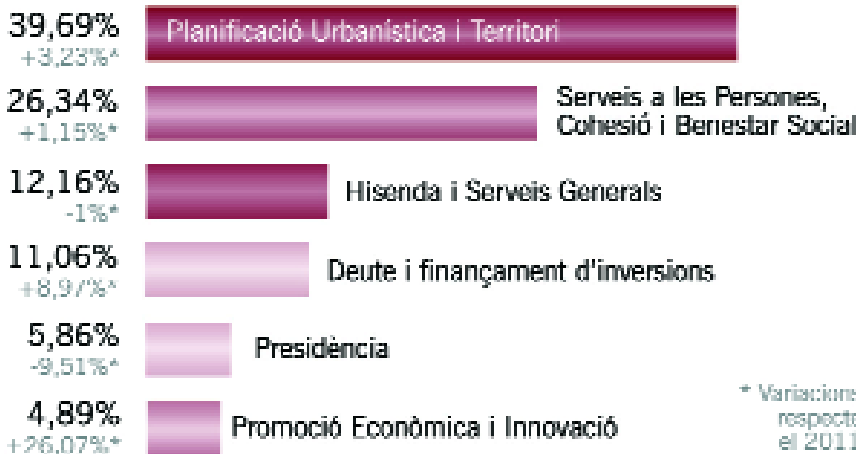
39,69%
+3,23%*
Planificació Urbanística i Territori

26,34%
+1,15%*
Serveis a les Persones, Cohesió i Benestar Social

12,16%
-1%*
Hisenda i Serveis Generals

11,06%
+8,97%*
Deute i finançament d'inversions

5,86%
-9,51%*
Presidència

4,89%
+26,07%*
Promoció Econòmica i Innovació

* Variacione respecto el 2011